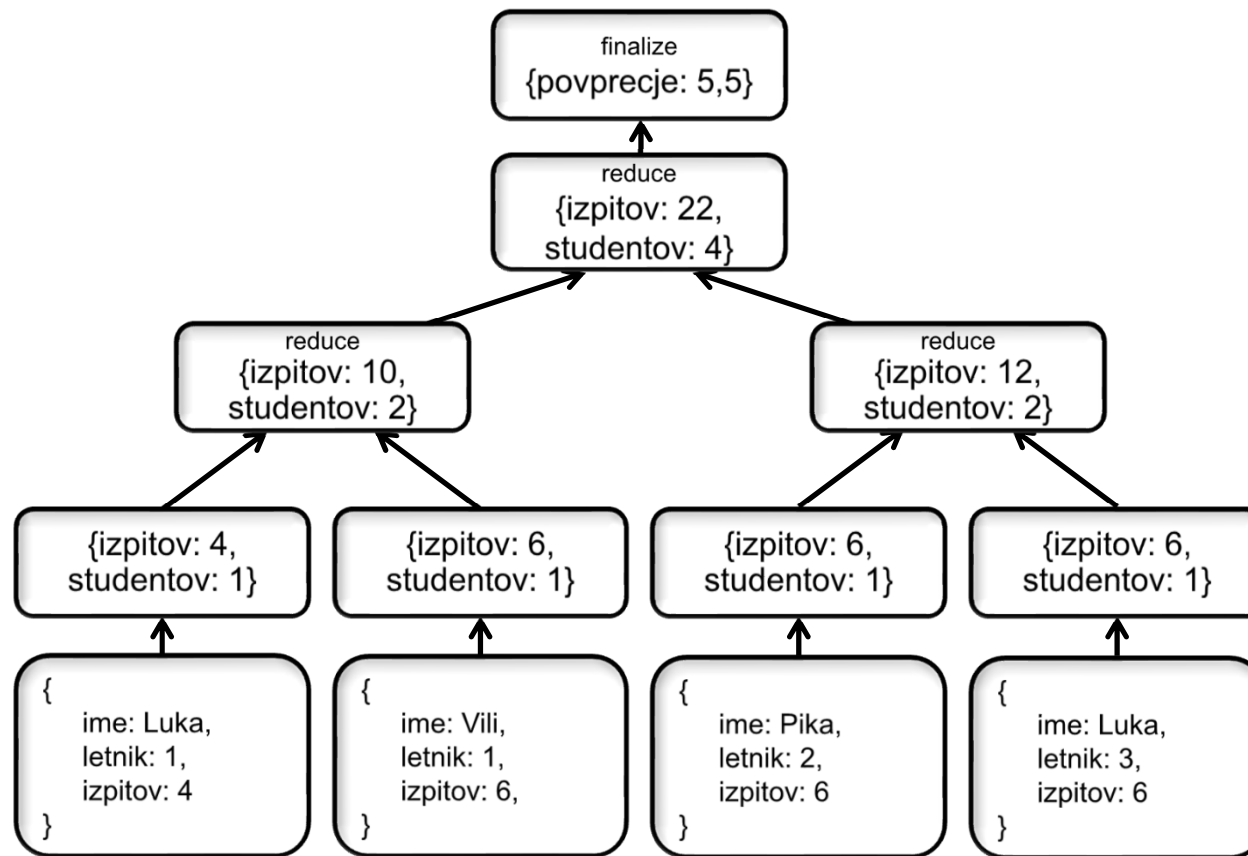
finalize
{povprecje: 5,5}

reduce
{izpitov: 22, studentov: 4}

reduce
{izpitov: 10, studentov: 2}

reduce
{izpitov: 12, studentov: 2}

{izpitov: 4, studentov: 1}

{izpitov: 6, studentov: 1}

{izpitov: 6, studentov: 1}

{izpitov: 6, studentov: 1}

{
ime: Luka,
letnik: 1,
izpitov: 4
}

{
ime: Vili,
letnik: 1,
izpitov: 6,
}

{
ime: Pika,
letnik: 2,
izpitov: 6
}

{
ime: Luka,
letnik: 3,
izpitov: 6
}